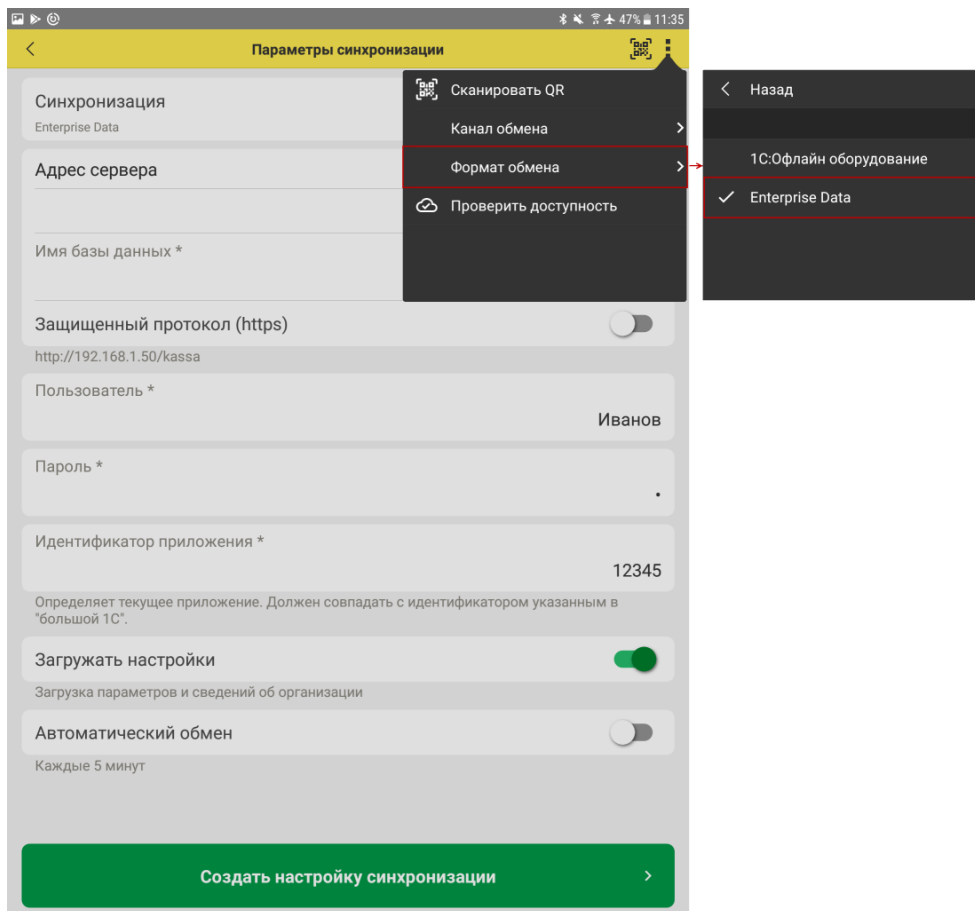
47% 11:35

Параметры синхронизации

Синхронизация
Enterprise Data

Адрес сервера

Имя базы данных *

Защищенный протокол (https)

http://192.168.1.50/kassa

Пользователь *
Иванов

Пароль *
•

Идентификатор приложения *
12345

Определяет текущее приложение. Должен совпадать с идентификатором указанным в "большой 1С".

Загружать настройки

Загрузка параметров и сведений об организации

Автоматический обмен

Каждые 5 минут

Создать настройку синхронизации

Сканировать QR
Канал обмена
Формат обмена
Проверить доступность

Назад
1С:Офлайн оборудование
Enterprise Data